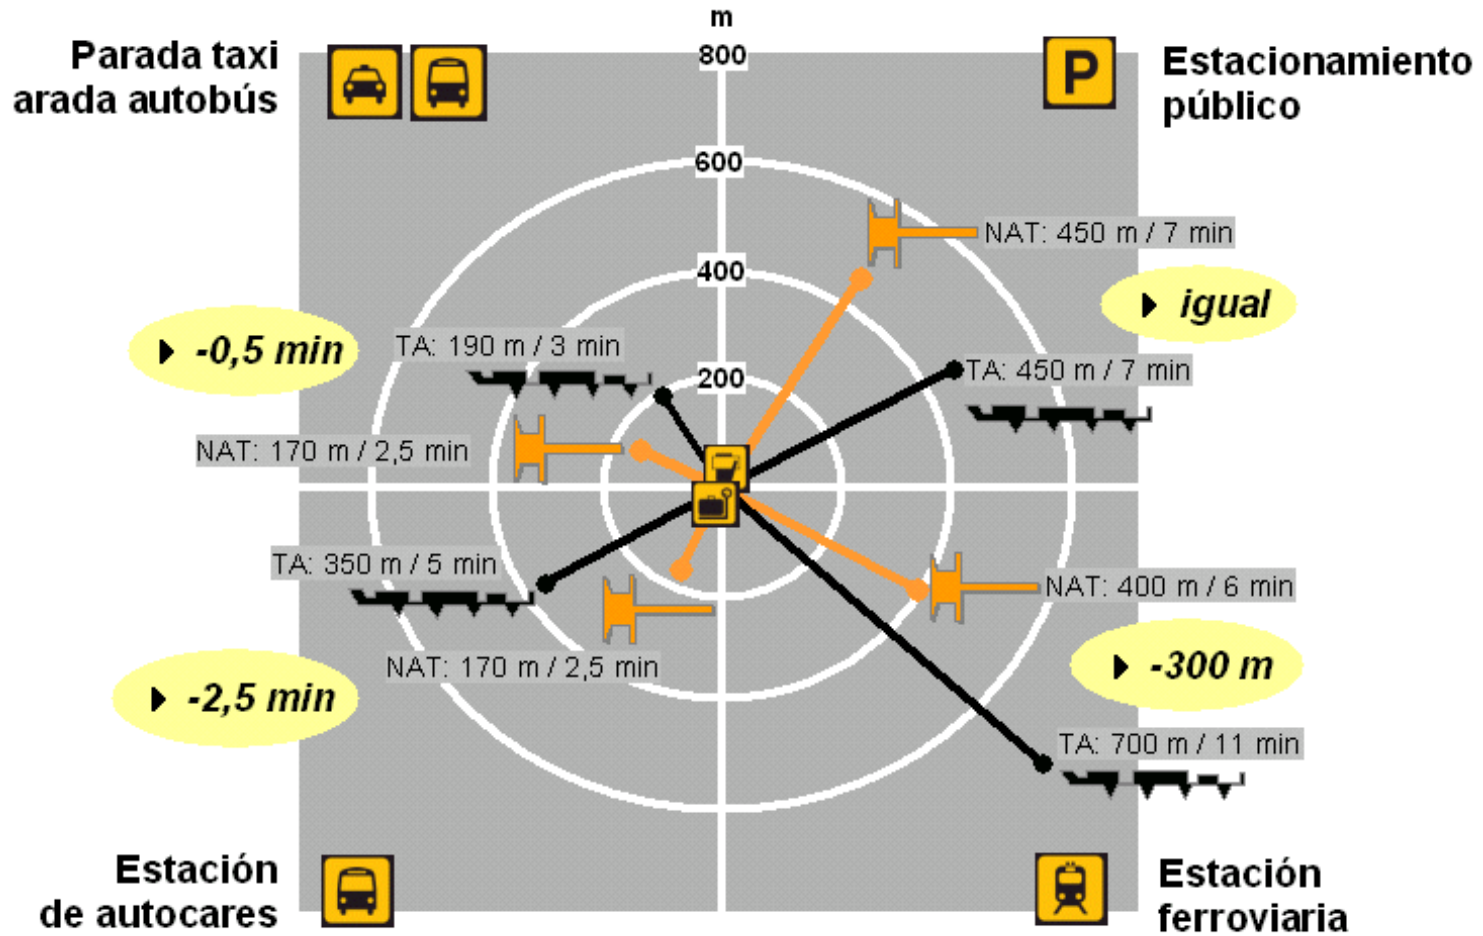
Parada taxi
arada autobús

m
800

Estacionamiento
público

600

NAT: 450 m / 7 min

400

igual

-0,5 min

TA: 190 m / 3 min

200

TA: 450 m / 7 min

NAT: 170 m / 2,5 min

TA: 350 m / 5 min

NAT: 400 m / 6 min

-300 m

NAT: 170 m / 2,5 min

-2,5 min

TA: 700 m / 11 min

Estación
de autocares

Estación
ferroviaria